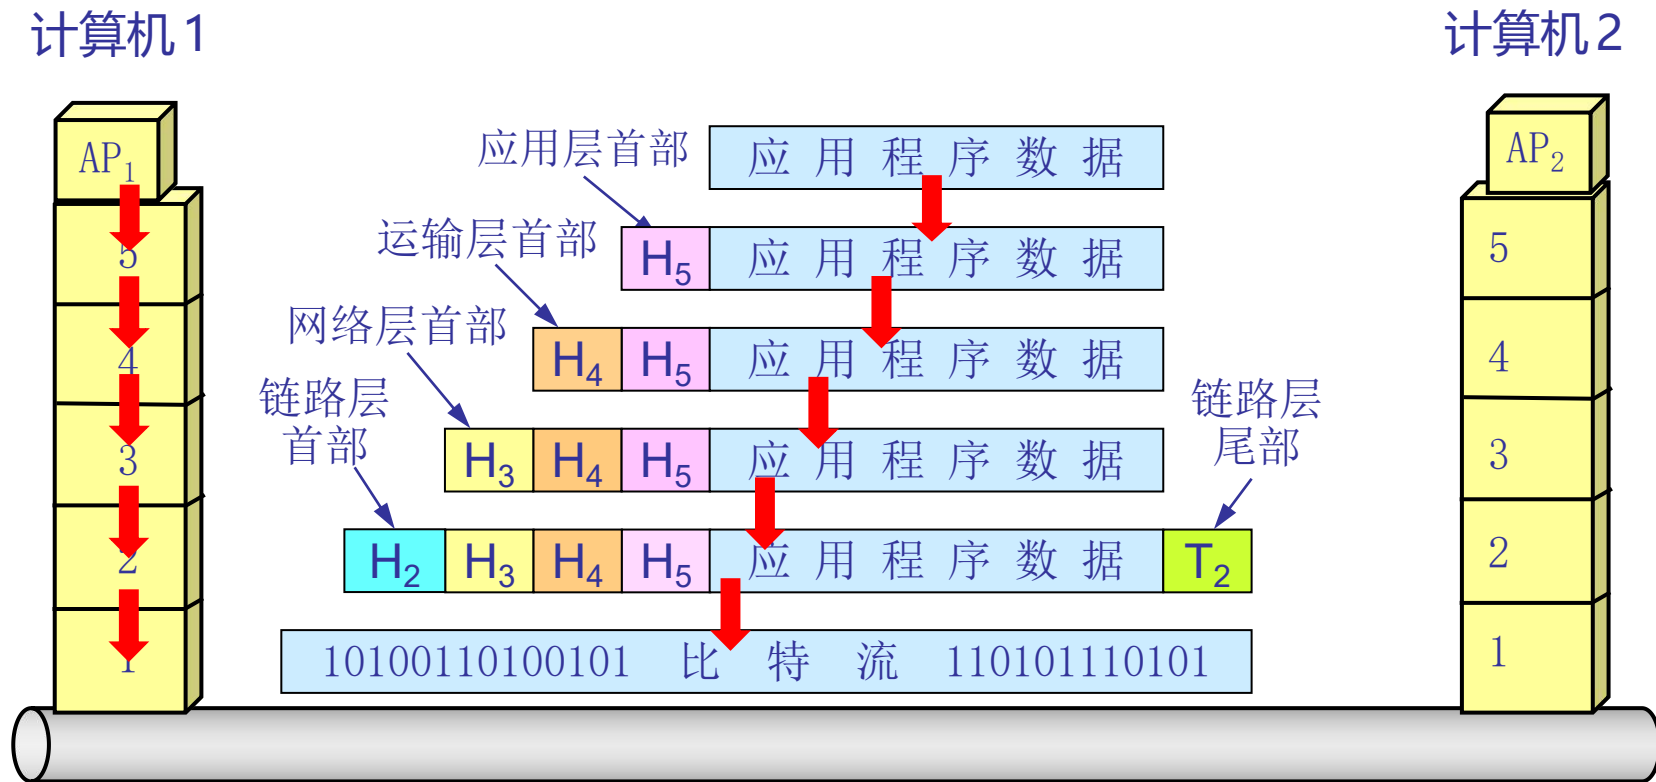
计算机 1

计算机 2

$AP_1$

5

4

3

2

1

$AP_2$

5

4

3

2

1

应用层首部

应 用 程 序 数 据

运输层首部

$H_5$ 应 用 程 序 数 据

网络层首部

$H_4$ $H_5$ 应 用 程 序 数 据

链路层首部

$H_3$ $H_4$ $H_5$ 应 用 程 序 数 据

链路层尾部

$H_2$ $H_3$ $H_4$ $H_5$ 应 用 程 序 数 据 $T_2$

10100110100101 比 特 流 110101110101